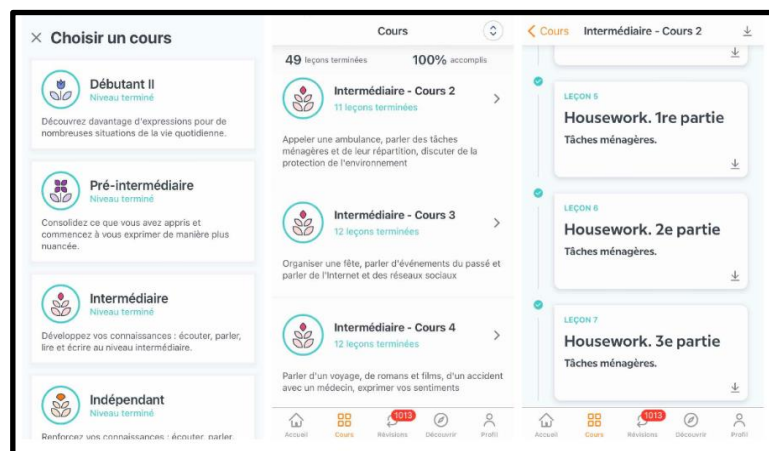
× Choisir un cours

Débutant II
Niveau terminé

Découvrez davantage d'expressions pour de nombreuses situations de la vie quotidienne.

Pré-intermédiaire
Niveau terminé

Consolidez ce que vous avez appris et commencez à vous exprimer de manière plus nuancée.

Intermédiaire
Niveau terminé

Développez vos connaissances : écouter, parler, lire et écrire au niveau intermédiaire.

Indépendant
Niveau terminé

Renforcez vos connaissances : écouter, parler, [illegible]

Cours

49 leçons terminées 100% accomplis

Intermédiaire - Cours 2
11 leçons terminées

Appeler une ambulance, parler des tâches ménagères et de leur répartition, discuter de la protection de l'environnement

Intermédiaire - Cours 3
12 leçons terminées

Organiser une fête, parler d'événements du passé et parler de l'Internet et des réseaux sociaux

Intermédiaire - Cours 4
12 leçons terminées

Parler d'un voyage, de romans et films, d'un accident avec un médecin, exprimer vos sentiments

Accueil Cours 1013 Révisions Découvrir Profil

< Cours Intermédiaire - Cours 2

LEÇON 5
Housework. 1re partie
Tâches ménagères.

LEÇON 6
Housework. 2e partie
Tâches ménagères.

LEÇON 7
Housework. 3e partie
Tâches ménagères.

Accueil Cours 1013 Révisions Découvrir Profil